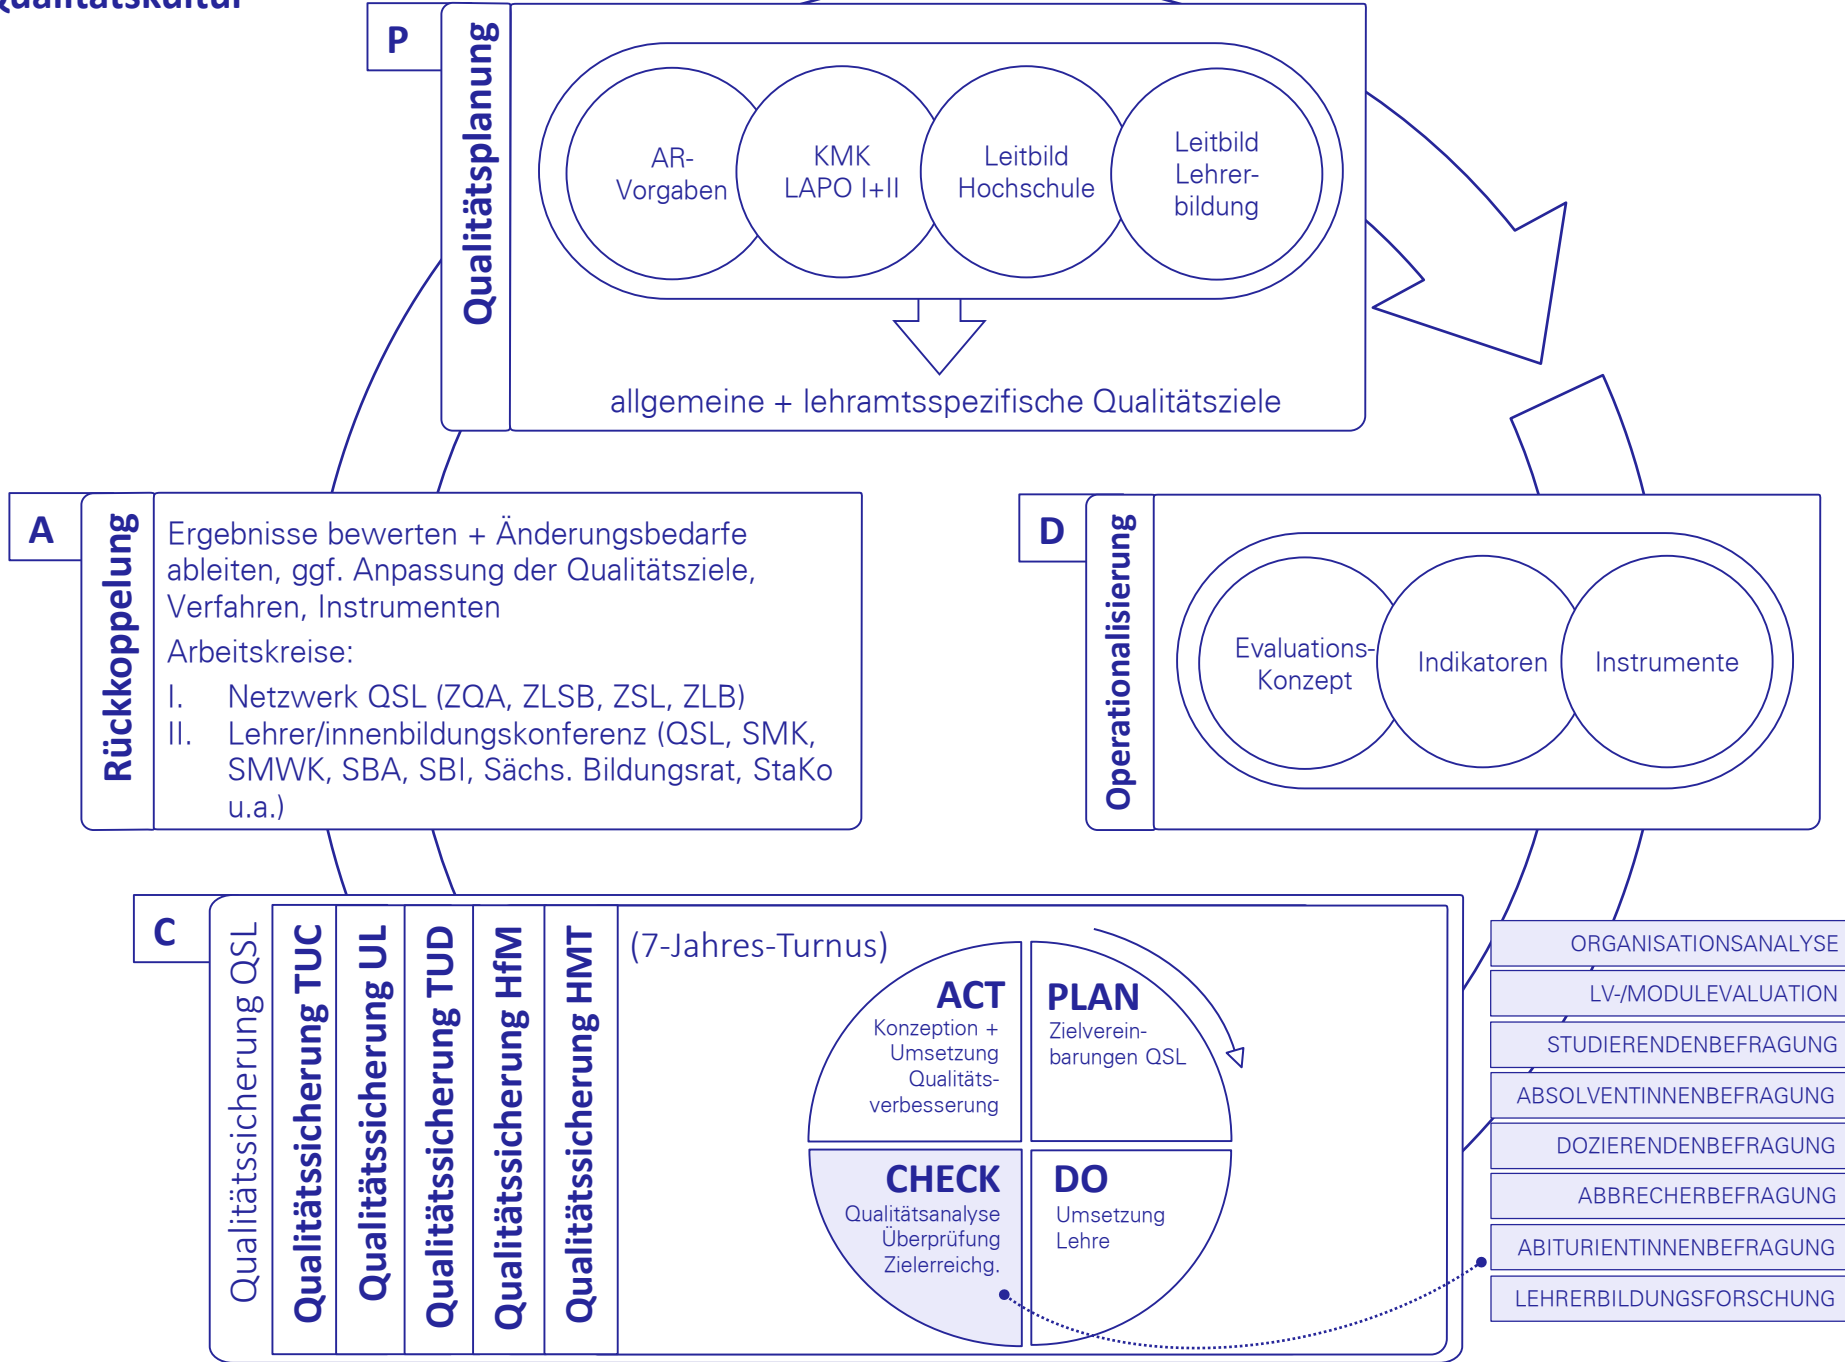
P

Qualitätsplanung

AR-Vorgaben

KMK LAPO I+II

Leitbild Hochschule

Leitbild Lehrerbildung

allgemeine + lehramtsspezifische Qualitätsziele

A

Rückkoppelung

Ergebnisse bewerten + Änderungsbedarfe ableiten, ggf. Anpassung der Qualitätsziele, Verfahren, Instrumenten

Arbeitskreise:

I. Netzwerk QSL (ZQA, ZLSB, ZSL, ZLB)

II. Lehrer/innenbildungskonferenz (QSL, SMK, SMWK, SBA, SBI, Sächs. Bildungsrat, StaKo u.a.)

D

Operationalisierung

Evaluations-Konzept

Indikatoren

Instrumente

C

Qualitätssicherung QSL

Qualitätssicherung TUC

Qualitätssicherung UL

Qualitätssicherung TUD

Qualitätssicherung HfM

Qualitätssicherung HMT

(7-Jahres-Turnus)

ACT
Konzeption + Umsetzung Qualitätsverbesserung

PLAN
Zielvereinbarungen QSL

CHECK
Qualitätsanalyse Überprüfung Zielerreichg.

DO
Umsetzung Lehre

ORGANISATIONSANALYSE
LV-/MODULEVALUATION
STUDIERENDENBEFRAGUNG
ABSOLVENTINNENBEFRAGUNG
DOZIERENDENBEFRAGUNG
ABBRECHERBEFRAGUNG
ABITURIENTINNENBEFRAGUNG
LEHRERBILDUNGSFORSCHUNG